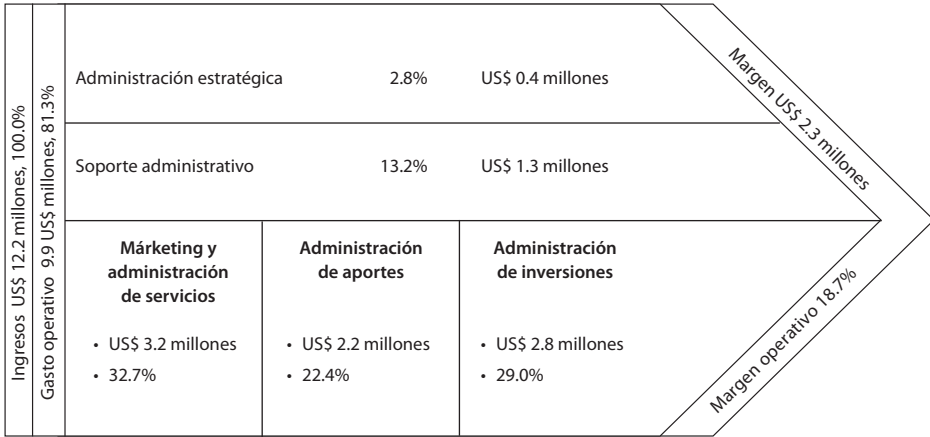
Ingresos US$ 12.2 millones, 100.0%

Gasto operativo 9.9 US$ millones, 81.3%

Administración estratégica 2.8% US$ 0.4 millones

Soporte administrativo 13.2% US$ 1.3 millones

Márketing y administración de servicios
• US$ 3.2 millones
• 32.7%

Administración de aportes
• US$ 2.2 millones
• 22.4%

Administración de inversiones
• US$ 2.8 millones
• 29.0%

Margen US$ 2.3 millones

Margen operativo 18.7%